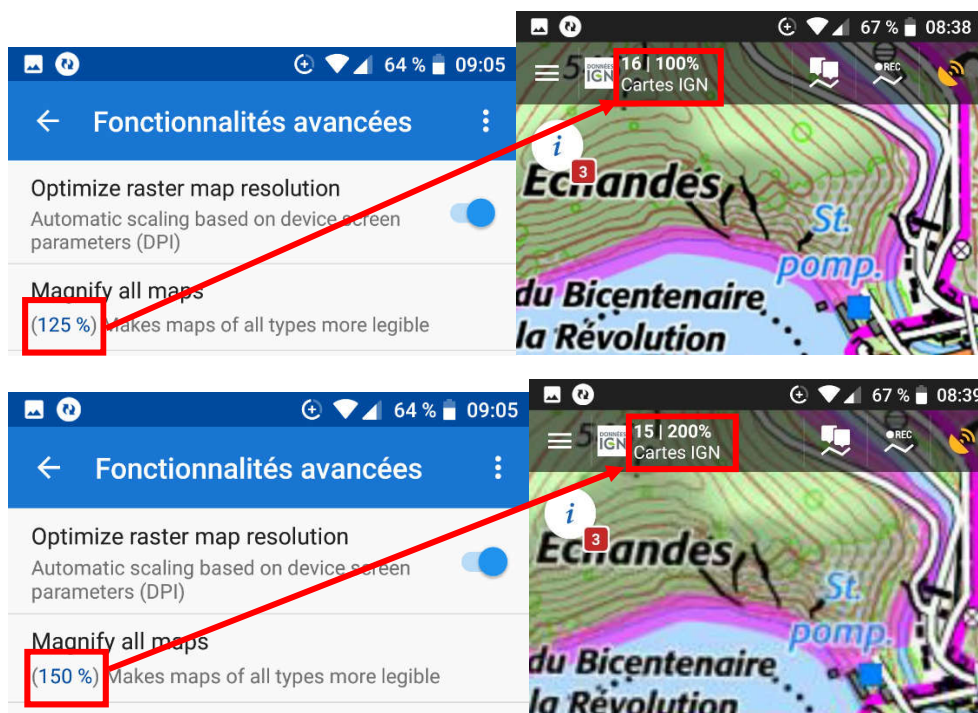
64 % 09:05

Fonctionnalités avancées

Optimize raster map resolution
Automatic scaling based on device screen parameters (DPI)

Magnify all maps
(125 %) Makes maps of all types more legible

67 % 08:38

DONNÉES IGN
16 | 100%
Cartes IGN

REC

i
3
Echandes
St. pomp.
du Bicentenaire
la Révolution

64 % 09:05

Fonctionnalités avancées

Optimize raster map resolution
Automatic scaling based on device screen parameters (DPI)

Magnify all maps
(150 %) Makes maps of all types more legible

67 % 08:39

IGN
15 | 200%
Cartes IGN

REC

i
3
Echandes
St. pomp.
du Bicentenaire
la Révolution